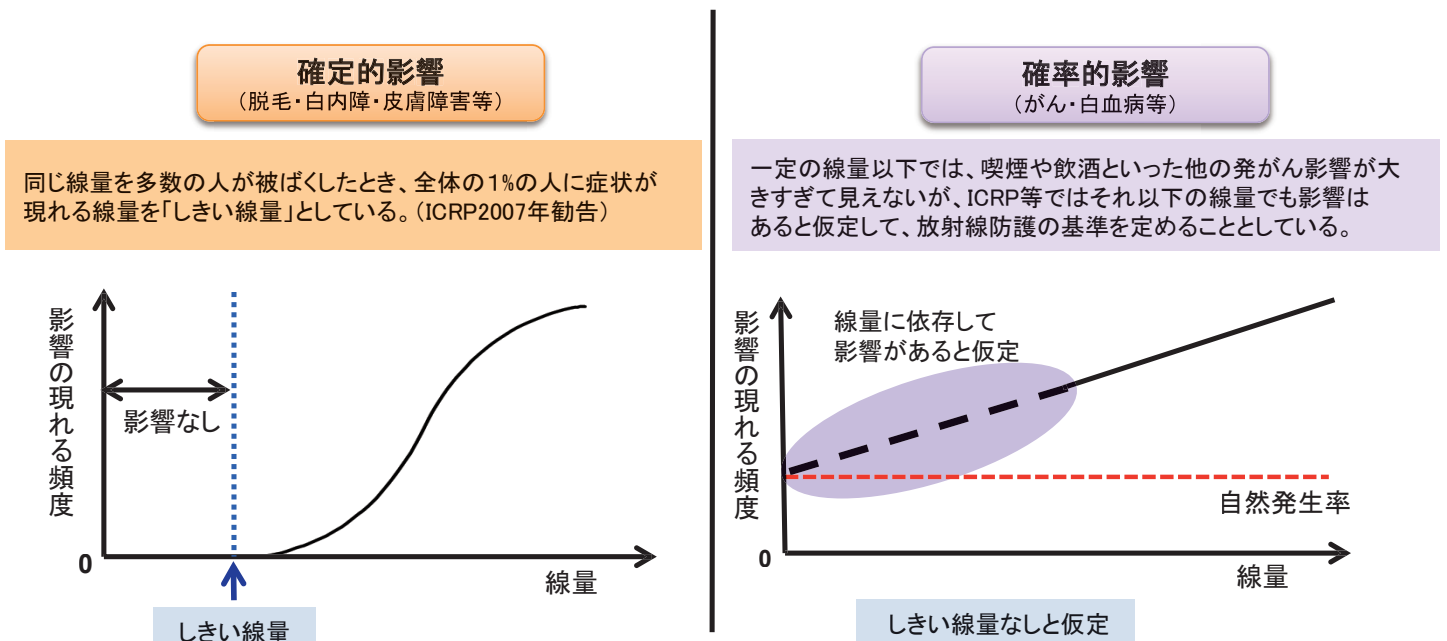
確定的影響
（脱毛・白内障・皮膚障害等）

同じ線量を多数の人が被ばくしたとき、全体の1%の人に症状が現れる線量を「しきい線量」としている。（ICRP2007年勧告）

影響の現れる頻度

影響なし

0

線量

しきい線量

確率的影響
（がん・白血病等）

一定の線量以下では、喫煙や飲酒といった他の発がん影響が大きすぎて見えないが、ICRP等ではそれ以下の線量でも影響はあると仮定して、放射線防護の基準を定めることとしている。

影響の現れる頻度

線量に依存して影響があると仮定

自然発生率

0

線量

しきい線量なしと仮定